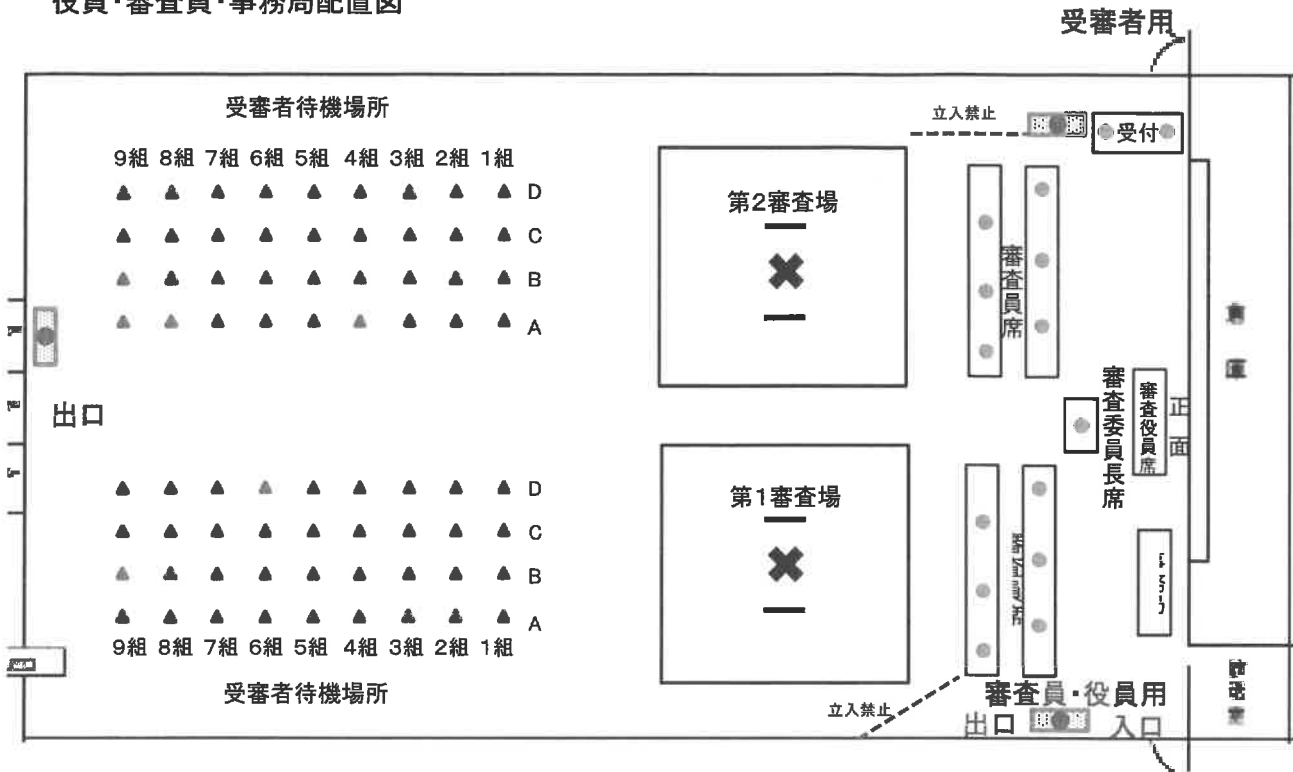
役員·審査員·事務局配置図

受審者用

受審者待機場所

立入禁止

受付

9組 8組 7組 6組 5組 4組 3組 2組 1組

D

C

B

A

第2審査場

審査員席

倉庫

出口

審査委員長席

審査役員席

正面

D

C

B

A

第1審査場

審査員席

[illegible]

9組 8組 7組 6組 5組 4組 3組 2組 1組

受審者待機場所

立入禁止

審査員·役員用

出口 入口

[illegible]